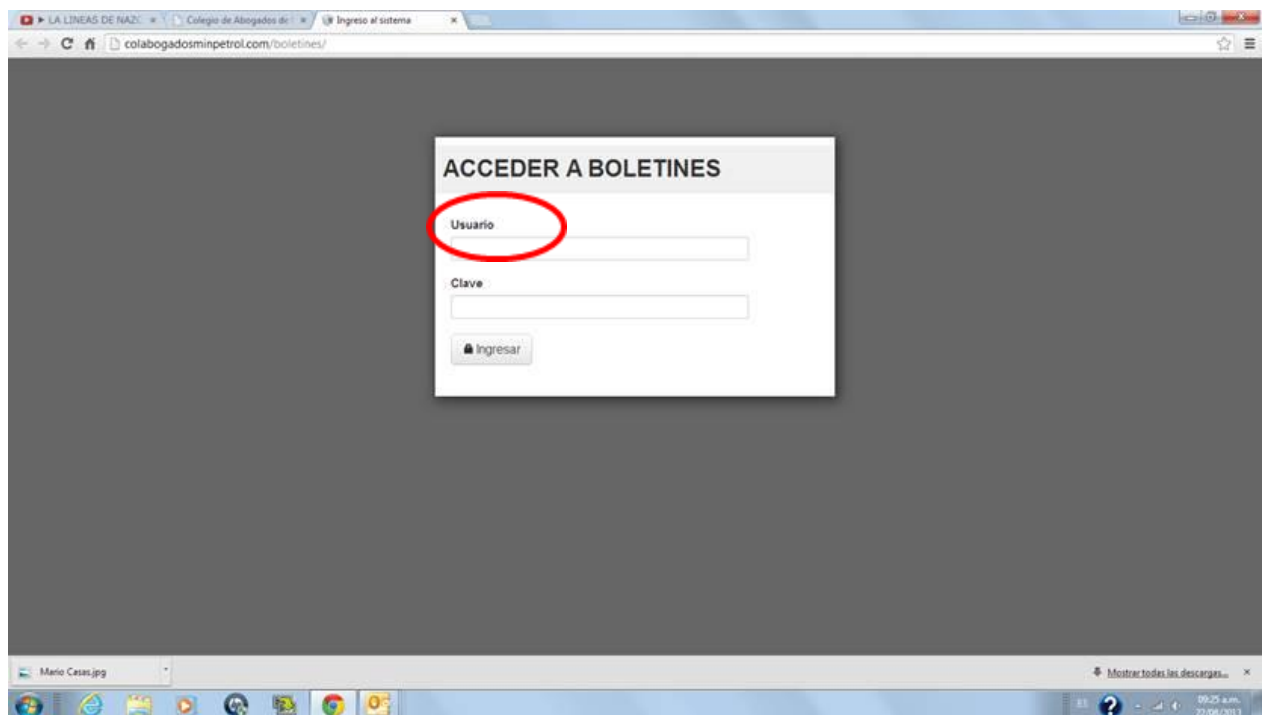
▶ LA LINEAS DE NAZC ×
Colegio de Abogados de ×
Ingreso al sistema ×

colabogadosminpetrol.com/boletines/

ACCEDER A BOLETINES

Usuario

Clave

Ingresar

Mario Casas.jpg

Mostrar todas las descargas... ×

09:25 a.m.
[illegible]